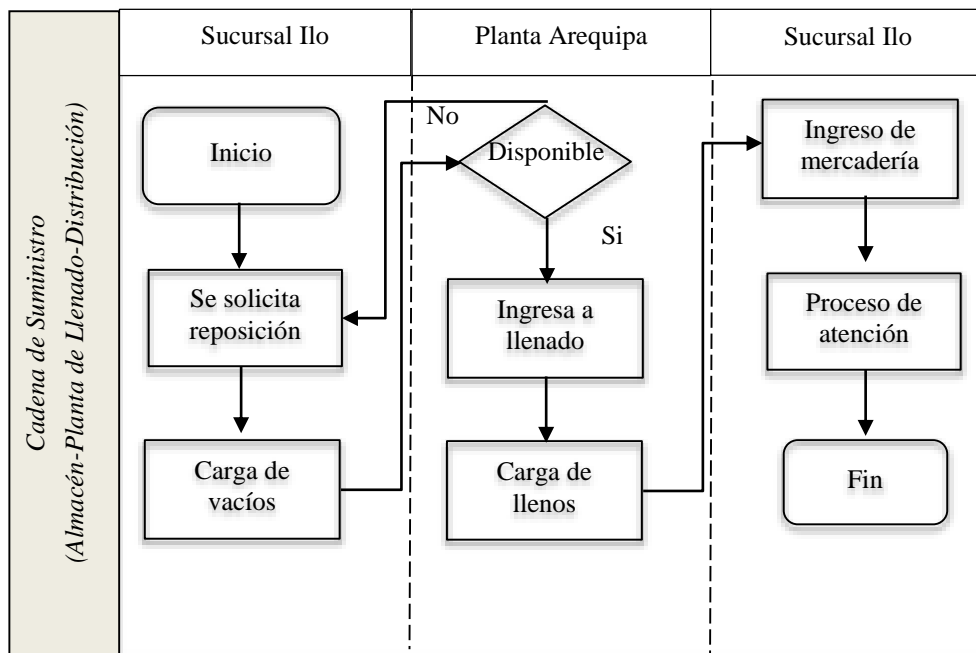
Cadena de Suministro
(Almacén-Planta de Llenado-Distribución)

Sucursal Ilo

Planta Arequipa

Sucursal Ilo

Inicio

Se solicita reposición

Carga de vacíos

No

Disponible

Si

Ingresa a llenado

Carga de llenos

Ingreso de mercadería

Proceso de atención

Fin